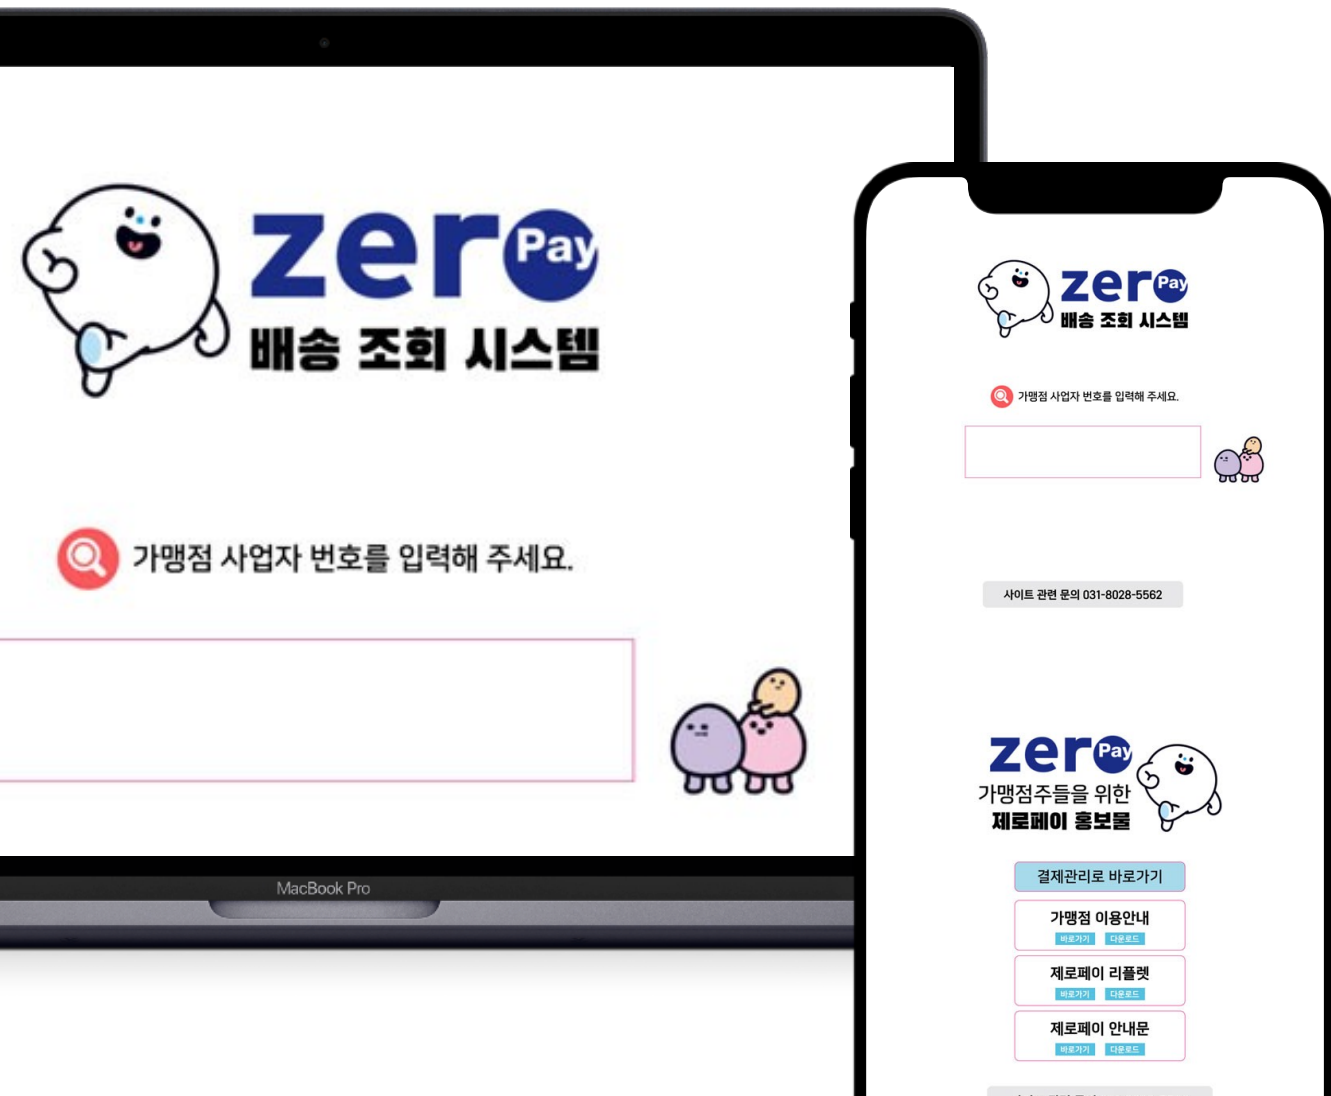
zero Pay
배송 조회 시스템

가맹점 사업자 번호를 입력해 주세요.

MacBook Pro

zero Pay
배송 조회 시스템

가맹점 사업자 번호를 입력해 주세요.

사이트 관련 문의 031-8028-5562

zero Pay
가맹점주들을 위한
제로페이 홍보물

결제관리로 바로가기

가맹점 이용안내
바로가기 다운로드

제로페이 리플렛
바로가기 다운로드

제로페이 안내문
바로가기 다운로드

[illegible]